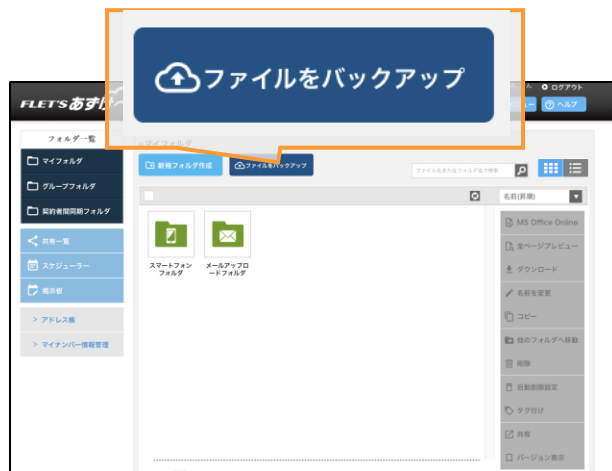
ファイルをバックアップ

FLET'S あず

ん。 ログアウト
? ヘルプ

フォルダ一覧
マイフォルダ
グループフォルダ
契約者間同期フォルダ
共有一覧
スケジューラー
掲示板
> アドレス帳
> マイナンバー情報管理

マイフォルダ
新規フォルダ作成
ファイルをバックアップ
ファイル名またはフォルダ名で検索
名前(昇順)

スマートフォンフォルダ
メールアップロードフォルダ

MS Office Online
全ページプレビュー
ダウンロード
名前を変更
コピー
他のフォルダへ移動
削除
自動削除設定
タグ付け
共有
バージョン表示